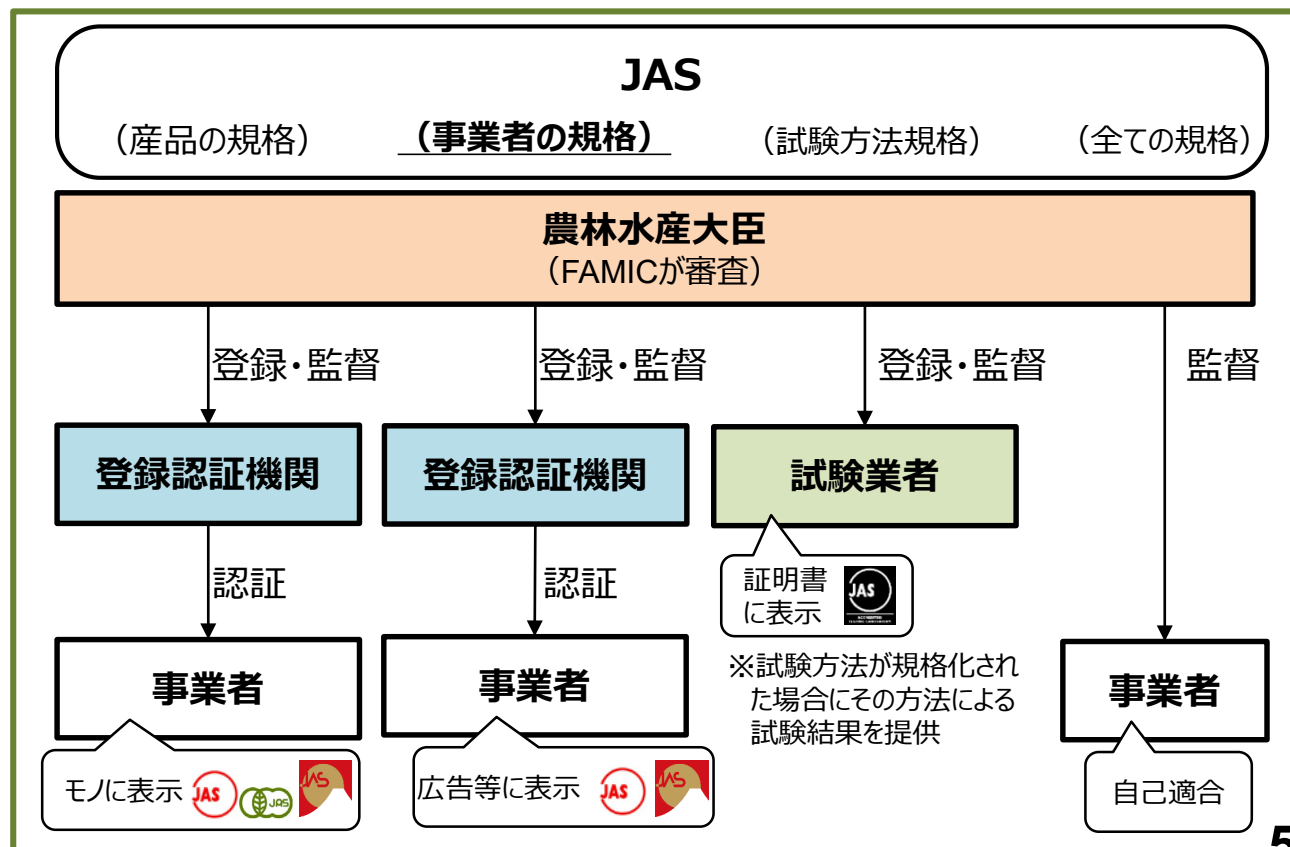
JAS

（産品の規格）　（事業者の規格）　（試験方法規格）　（全ての規格）

農林水産大臣
（FAMICが審査）

登録・監督　登録・監督　登録・監督　監督

登録認証機関　登録認証機関　試験業者

認証　認証

証明書に表示 JAS

※試験方法が規格化された場合にその方法による試験結果を提供

事業者　事業者　事業者

モノに表示 JAS JAS JAS

広告等に表示 JAS JAS

自己適合

5